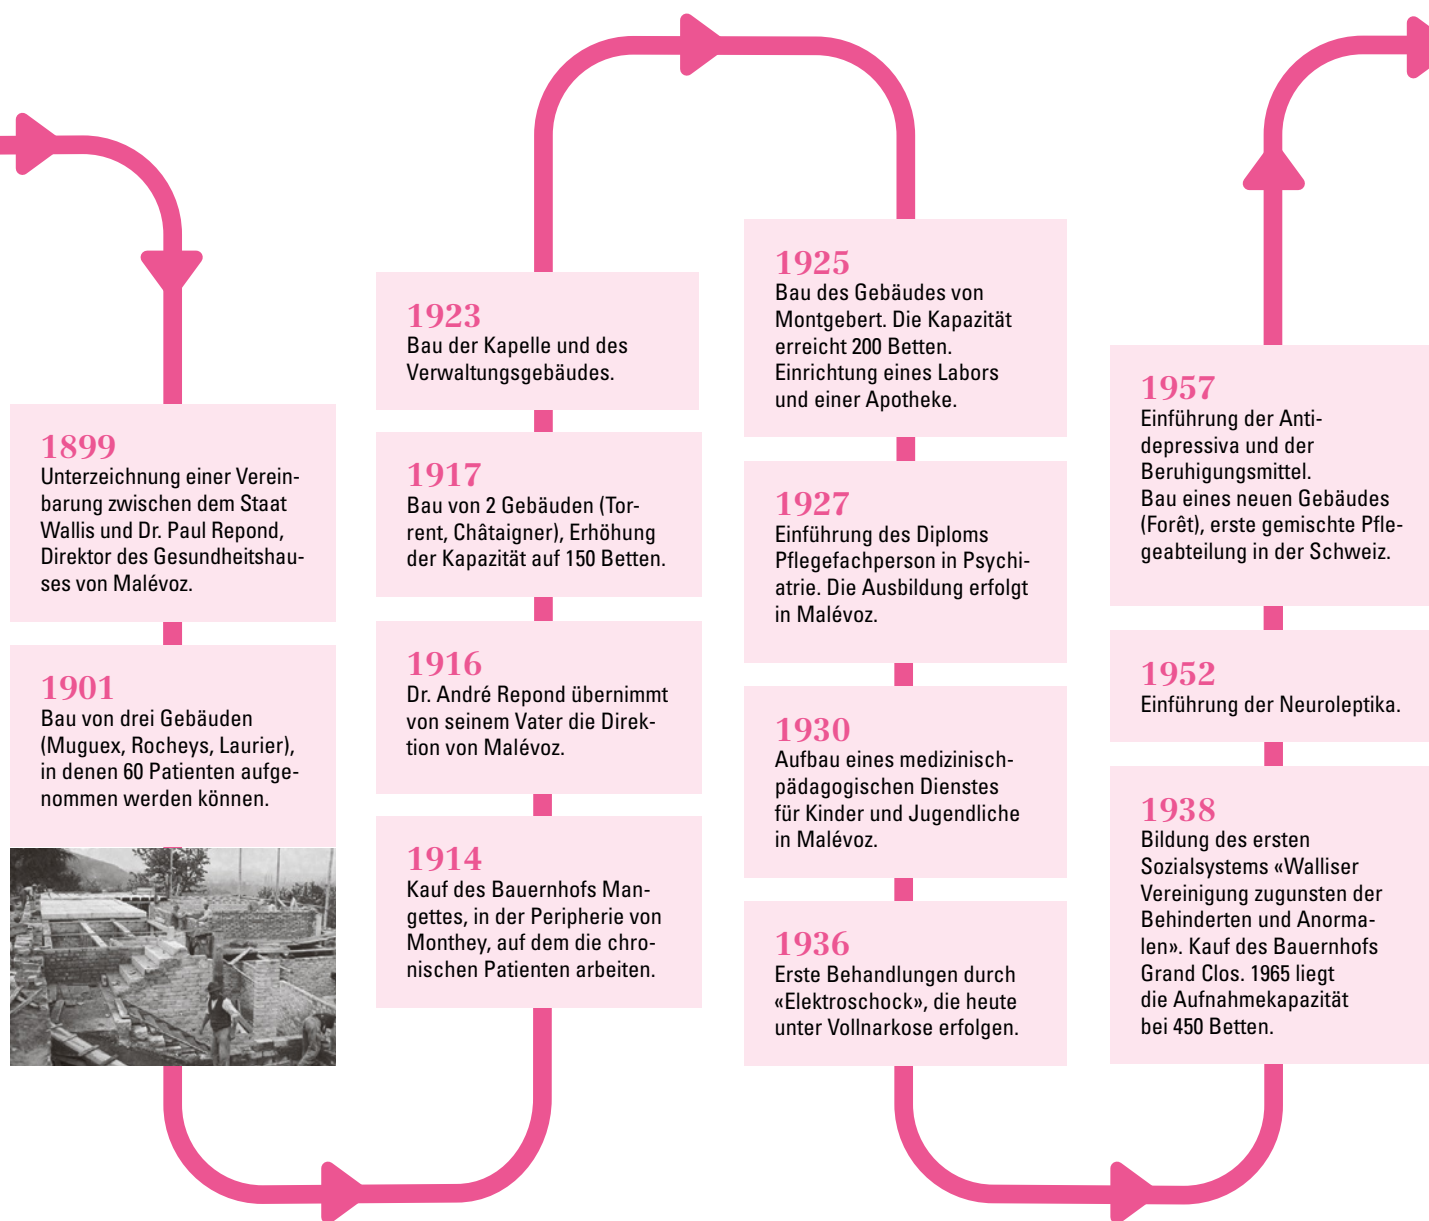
1899
Unterzeichnung einer Vereinbarung zwischen dem Staat Wallis und Dr. Paul Repond, Direktor des Gesundheitshauses von Malévoz.

1901
Bau von drei Gebäuden (Muguex, Rocheys, Laurier), in denen 60 Patienten aufgenommen werden können.

1923
Bau der Kapelle und des Verwaltungsgebäudes.

1917
Bau von 2 Gebäuden (Torrent, Châtaigner), Erhöhung der Kapazität auf 150 Betten.

1916
Dr. André Repond übernimmt von seinem Vater die Direktion von Malévoz.

1914
Kauf des Bauernhofs Mangettes, in der Peripherie von Monthey, auf dem die chronischen Patienten arbeiten.

1925
Bau des Gebäudes von Montgebert. Die Kapazität erreicht 200 Betten. Einrichtung eines Labors und einer Apotheke.

1927
Einführung des Diploms Pflegefachperson in Psychiatrie. Die Ausbildung erfolgt in Malévoz.

1930
Aufbau eines medizinisch-pädagogischen Dienstes für Kinder und Jugendliche in Malévoz.

1936
Erste Behandlungen durch «Elektroschock», die heute unter Vollnarkose erfolgen.

1957
Einführung der Antidepressiva und der Beruhigungsmittel. Bau eines neuen Gebäudes (Forêt), erste gemischte Pflegeabteilung in der Schweiz.

1952
Einführung der Neuroleptika.

1938
Bildung des ersten Sozialsystems «Walliser Vereinigung zugunsten der Behinderten und Anormalen». Kauf des Bauernhofs Grand Clos. 1965 liegt die Aufnahmekapazität bei 450 Betten.